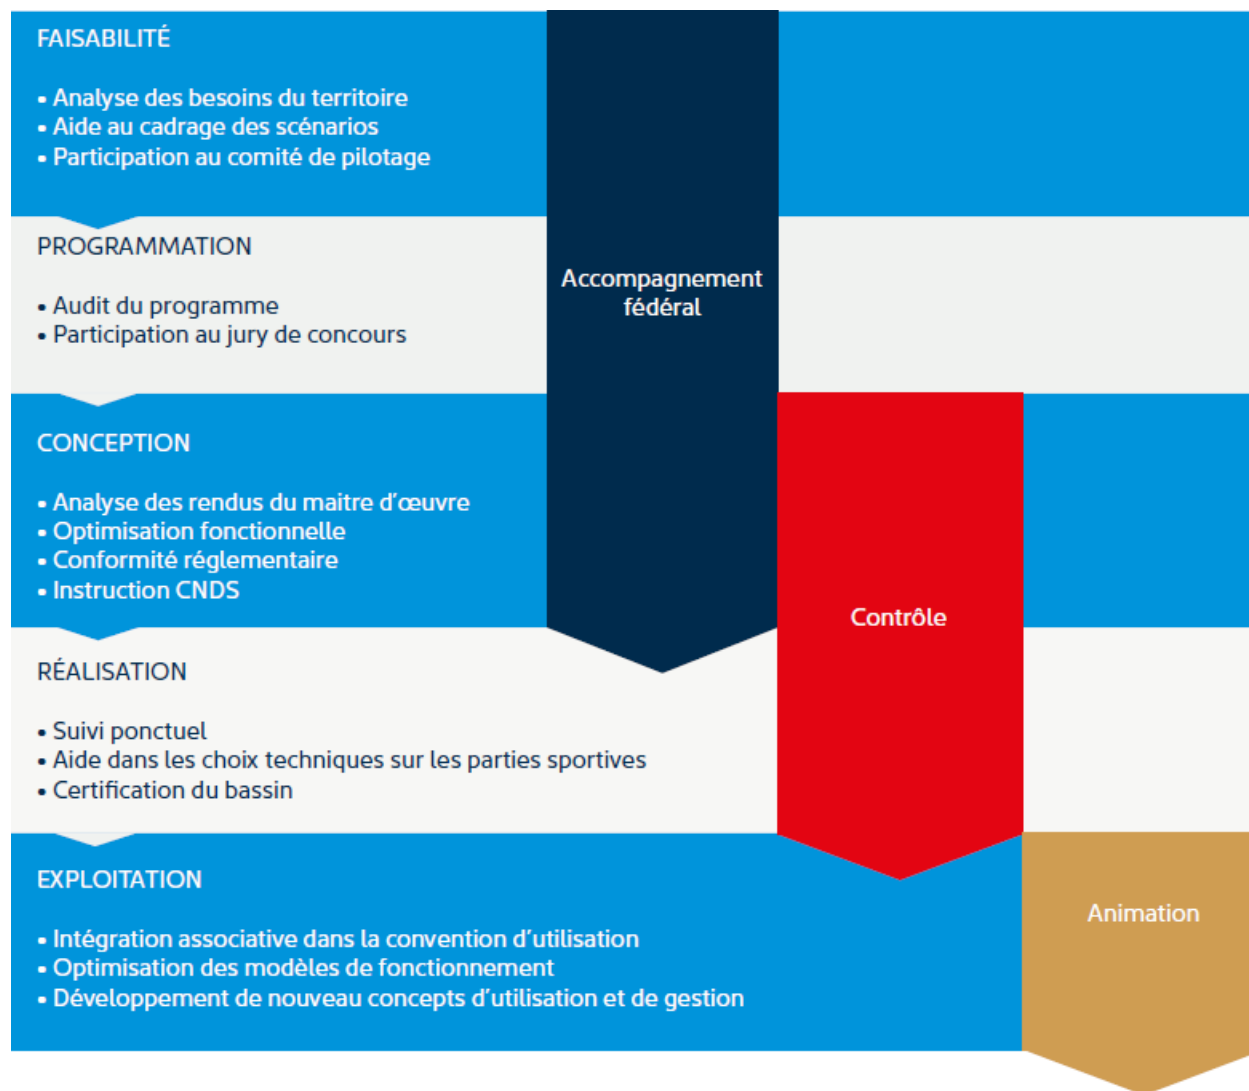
FAISABILITÉ

• Analyse des besoins du territoire
• Aide au cadrage des scénarios
• Participation au comité de pilotage

PROGRAMMATION

• Audit du programme
• Participation au jury de concours

CONCEPTION

• Analyse des rendus du maitre d'œuvre
• Optimisation fonctionnelle
• Conformité réglementaire
• Instruction CNDS

RÉALISATION

• Suivi ponctuel
• Aide dans les choix techniques sur les parties sportives
• Certification du bassin

EXPLOITATION

• Intégration associative dans la convention d'utilisation
• Optimisation des modèles de fonctionnement
• Développement de nouveau concepts d'utilisation et de gestion

Accompagnement fédéral

Contrôle

Animation